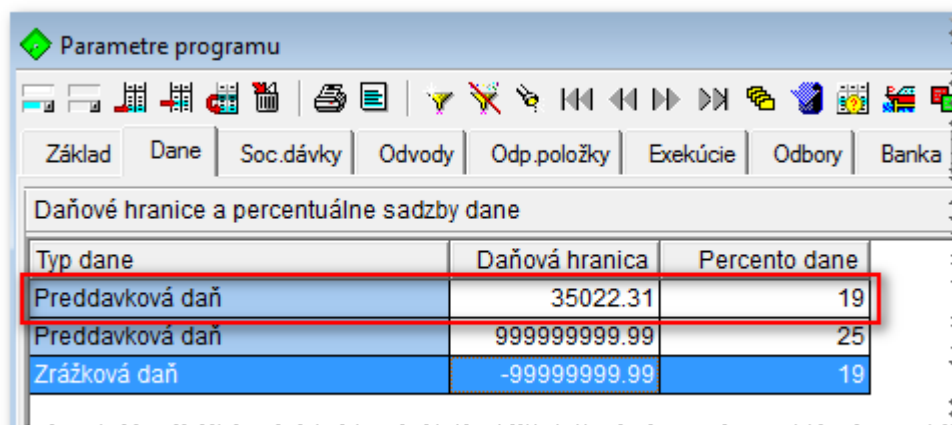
Parametre programu

Základ | Dane | Soc.dávky | Odvody | Odp.položky | Exekúcie | Odbory | Banka

Daňové hranice a percentuálne sadzby dane

| Typ dane | Daňová hranica | Percento dane |
|---|---|---|
| Preddavková daň | 35022.31 | 19 |
| Preddavková daň | 999999999.99 | 25 |
| Zrážková daň | -99999999.99 | 19 |